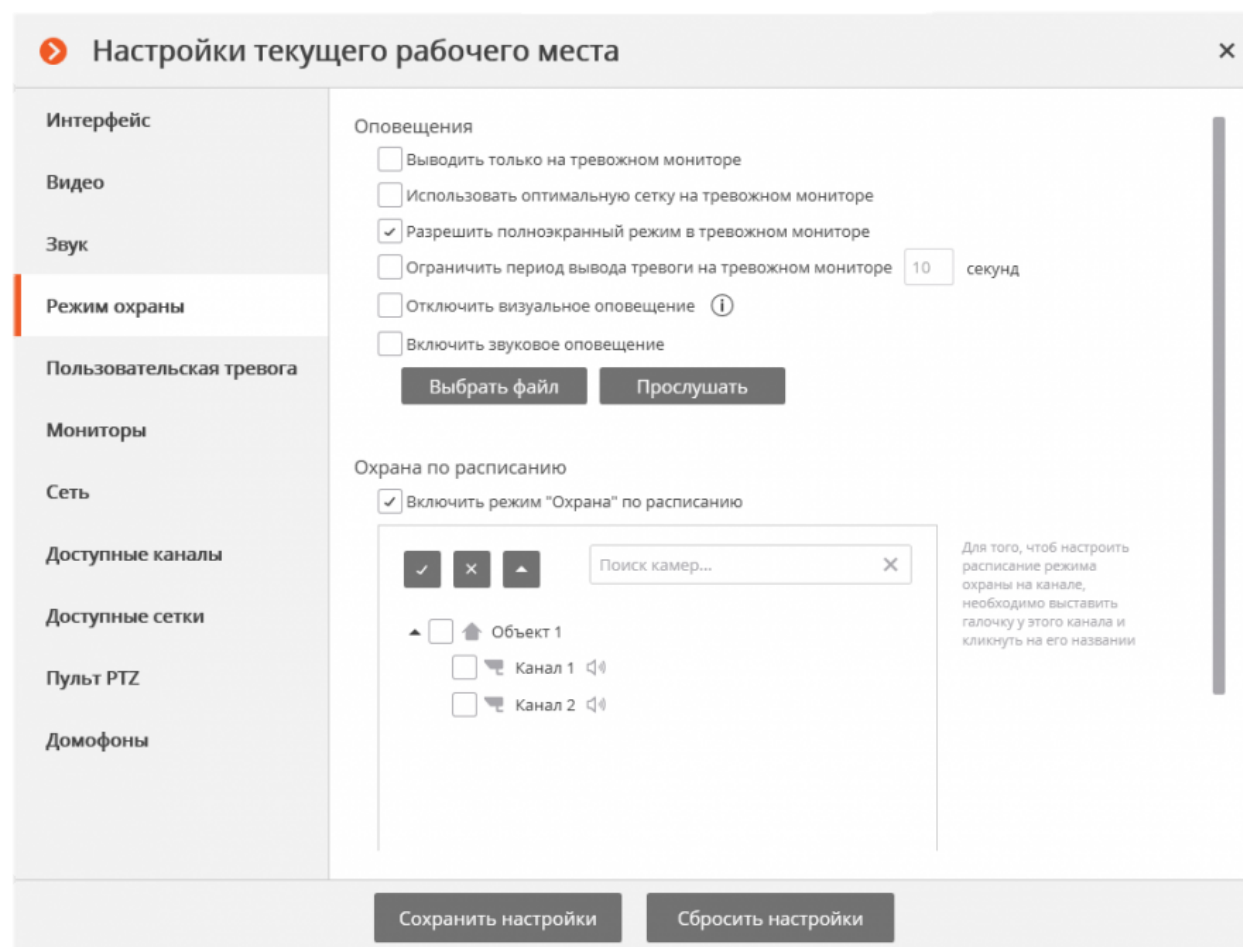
Настройки текущего рабочего места

×

Интерфейс
Видео
Звук
Режим охраны
Пользовательская тревога
Мониторы
Сеть
Доступные каналы
Доступные сетки
Пульт PTZ
Домофоны

Оповещения

Выводить только на тревожном мониторе

Использовать оптимальную сетку на тревожном мониторе

✓ Разрешить полноэкранный режим в тревожном мониторе

Ограничить период вывода тревоги на тревожном мониторе 10 секунд

Отключить визуальное оповещение

Включить звуковое оповещение

Выбрать файл Прослушать

Охрана по расписанию

✓ Включить режим "Охрана" по расписанию

Поиск камер...

Объект 1

Канал 1

Канал 2

Для того, чтоб настроить расписание режима охраны на канале, необходимо выставить галочку у этого канала и кликнуть на его названии

Сохранить настройки Сбросить настройки